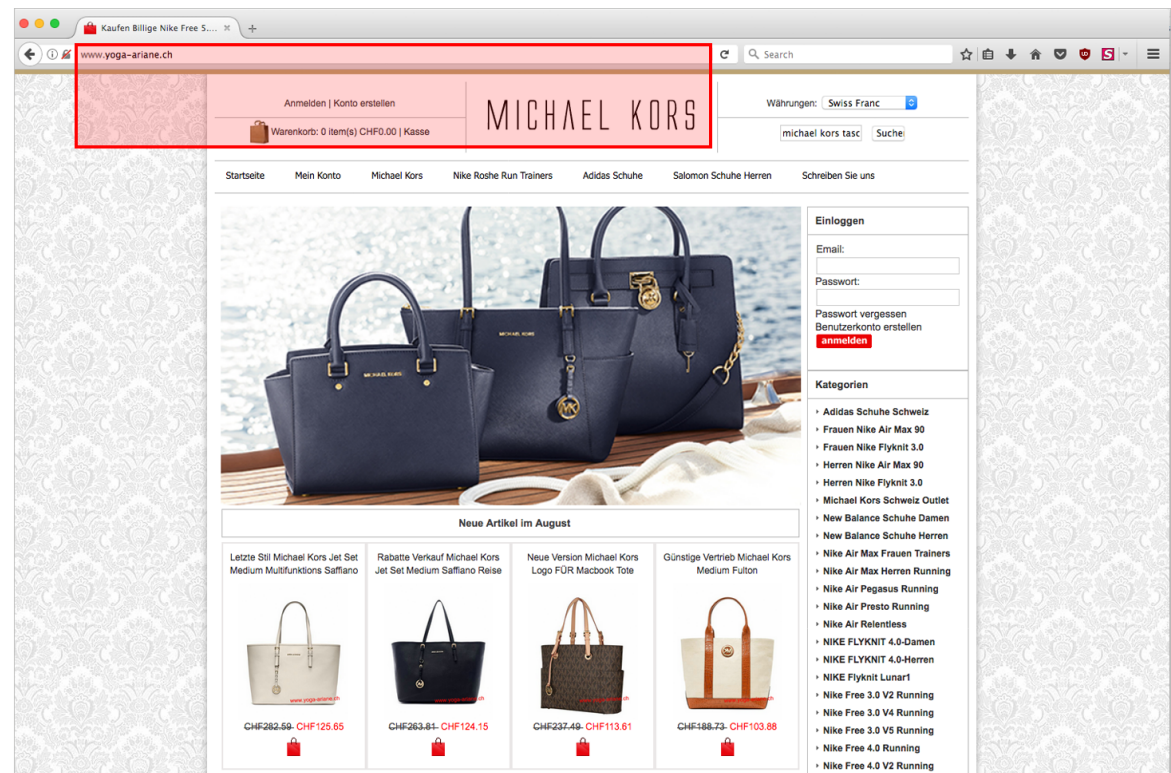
Kaufen Billige Nike Free S...

www.yoga-ariane.ch

Search

Anmelden | Konto erstellen

Warenkorb: 0 item(s) CHF0.00 | Kasse

MICHAEL KORS

Währungen: Swiss Franc

michael kors tasc Suche

Startseite Mein Konto Michael Kors Nike Roshe Run Trainers Adidas Schuhe Salomon Schuhe Herren Schreiben Sie uns

Einloggen

Email:

Passwort:

Passwort vergessen

Benutzerkonto erstellen

anmelden

Kategorien

Adidas Schuhe Schweiz
Frauen Nike Air Max 90
Frauen Nike Flyknit 3.0
Herren Nike Air Max 90
Herren Nike Flyknit 3.0
Michael Kors Schweiz Outlet
New Balance Schuhe Damen
New Balance Schuhe Herren
Nike Air Max Frauen Trainers
Nike Air Max Herren Running
Nike Air Pegasus Running
Nike Air Presto Running
Nike Air Relentless
NIKE FLYKNIT 4.0-Damen
NIKE FLYKNIT 4.0-Herren
NIKE Flyknit Lunar1
Nike Free 3.0 V2 Running
Nike Free 3.0 V4 Running
Nike Free 3.0 V5 Running
Nike Free 4.0 Running
Nike Free 4.0 V2 Running

Neue Artikel im August

Letzte Stil Michael Kors Jet Set Medium Multifunktions Saffiano

www.yoga-ariane.ch

CHF282.59 CHF125.65

Rabatte Verkauf Michael Kors Jet Set Medium Saffiano Reise

www.yoga-ariane.ch

CHF263.81 CHF124.15

Neue Version Michael Kors Logo FÜR Macbook Tote

www.yoga-ariane.ch

CHF237.49 CHF113.61

Günstige Vertrieb Michael Kors Medium Fulton

www.yoga-ariane.ch

CHF188.73 CHF103.88